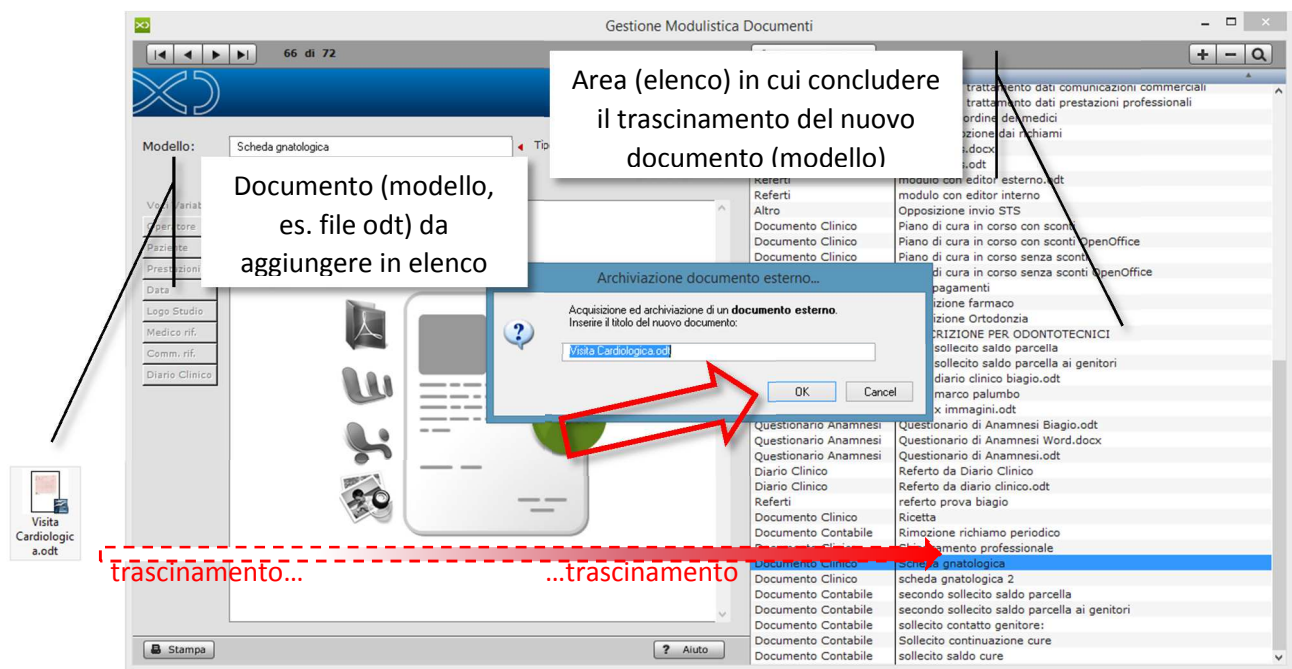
Gestione Modulistica Documenti

66 di 72

Area (elenco) in cui concludere il trascinamento del nuovo documento (modello)

Modello: Scheda gnatologica

Tip

Documento (modello, es. file odt) da aggiungere in elenco

Voci Variab
Operatore
Paziente
Prestazioni
Data
Logo Studio
Medico rif.
Comm. rif.
Diario Clinico

Archiviazione documento esterno...

Acquisizione ed archiviazione di un documento esterno.
Inserire il titolo del nuovo documento:

Visita Cardiologica.odt

OK
Cancel

| | trattamento dati comunicazioni commerciali |
|---|---|
| | trattamento dati prestazioni professionali |
| | ordine dei medici |
| | zione dai richiami |
| | .docx |
| | .odt |
| Referti | modulo con editor esterno.odt |
| Referti | modulo con editor interno |
| Altro | Opposizione invio STS |
| Documento Clinico | Piano di cura in corso con sconti |
| Documento Clinico | Piano di cura in corso con sconti OpenOffice |
| Documento Clinico | Piano di cura in corso senza sconti |
| | di cura in corso senza sconti OpenOffice |
| | pagamenti |
| | zione farmaco |
| | zione Ortodonzia |
| | CRIZIONE PER ODONTOTECNICI |
| | sollecito saldo parcella |
| | sollecito saldo parcella ai genitori |
| | diario clinico biagio.odt |
| | marco palumbo |
| | x immagini.odt |
| Questionario Anamnesi | Questionario di Anamnesi Biagio.odt |
| Questionario Anamnesi | Questionario di Anamnesi Word.docx |
| Questionario Anamnesi | Questionario di Anamnesi.odt |
| Diario Clinico | Referto da Diario Clinico |
| Diario Clinico | Referto da diario clinico.odt |
| Referti | referto prova biagio |
| Documento Clinico | Ricetta |
| Documento Contabile | Rimozione richiamo periodico |
| | amento professionale |
| Documento Clinico | Scheda gnatologica |
| Documento Clinico | scheda gnatologica 2 |
| Documento Contabile | secondo sollecito saldo parcella |
| Documento Contabile | secondo sollecito saldo parcella ai genitori |
| Documento Contabile | sollecito contatto genitore: |
| Documento Contabile | Sollecito continuazione cure |
| Documento Contabile | sollecito saldo cure |

Visita Cardiologica.odt

trascinamento... ...trascinamento

Stampa
? Aiuto